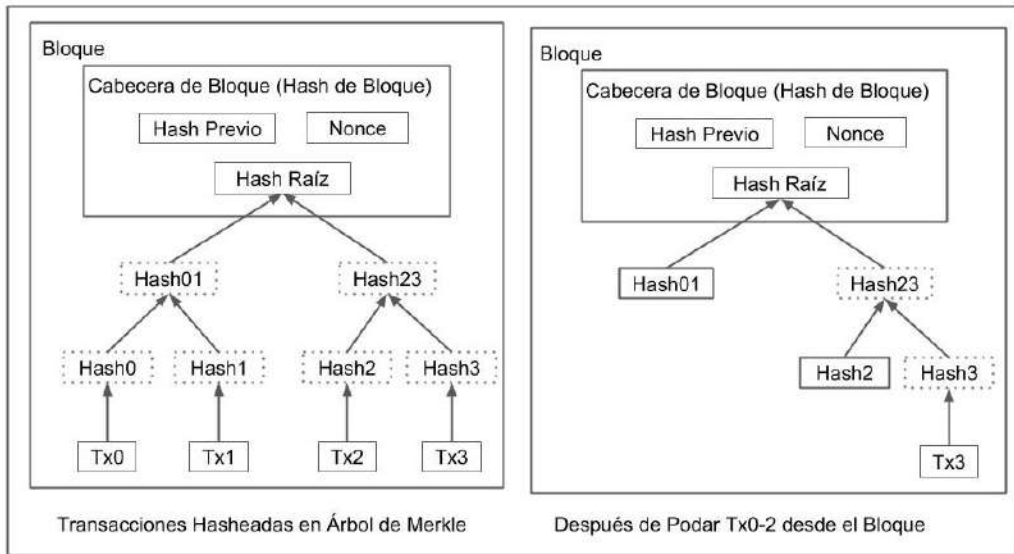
Bloque

Cabecera de Bloque (Hash de Bloque)

Hash Previo

Nonce

Hash Raíz

Hash01

Hash23

Hash0

Hash1

Hash2

Hash3

Tx0

Tx1

Tx2

Tx3

Transacciones Hasheadas en Árbol de Merkle

Bloque

Cabecera de Bloque (Hash de Bloque)

Hash Previo

Nonce

Hash Raíz

Hash01

Hash23

Hash2

Hash3

Tx3

Después de Podar Tx0-2 desde el Bloque